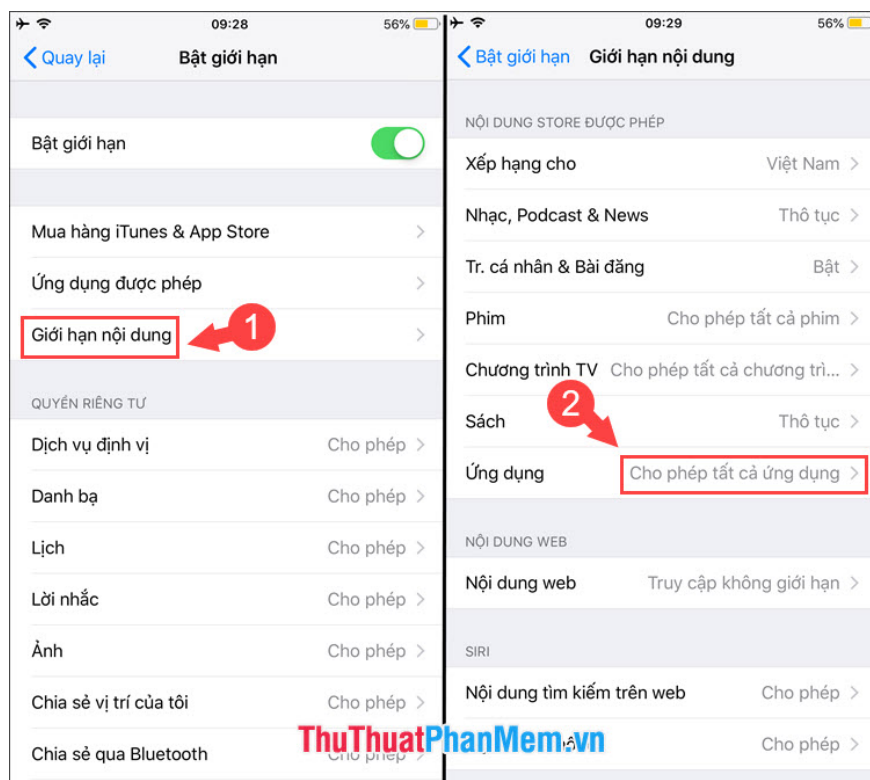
09:28

56%

Quay lại

Bật giới hạn

Bật giới hạn

Mua hàng iTunes & App Store

Ứng dụng được phép

Giới hạn nội dung

1

QUYỀN RIÊNG TƯ

Dịch vụ định vị Cho phép

Danh bạ Cho phép

Lịch Cho phép

Lời nhắc Cho phép

Ảnh Cho phép

Chia sẻ vị trí của tôi Cho phép

Chia sẻ qua Bluetooth Cho phép

09:29

56%

Bật giới hạn

Giới hạn nội dung

NỘI DUNG STORE ĐƯỢC PHÉP

Xếp hạng cho Việt Nam

Nhạc, Podcast & News Thô tục

Tr. cá nhân & Bài đăng Bật

Phim Cho phép tất cả phim

Chương trình TV Cho phép tất cả chương trì...

Sách Thô tục

2

Ứng dụng Cho phép tất cả ứng dụng

NỘI DUNG WEB

Nội dung web Truy cập không giới hạn

SIRI

Nội dung tìm kiếm trên web Cho phép

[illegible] Cho phép

ThuThuatPhanMem.vn